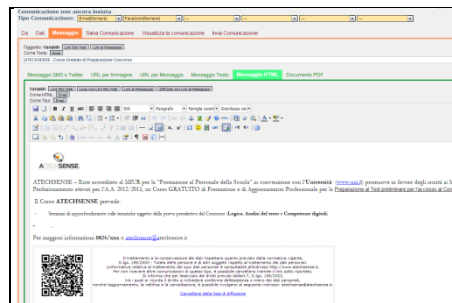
Comunicazione non ancora inviata
Tipo Comunicazione: Email(Semplice) Facebook(Semplice)

Dati Messaggio Salva Comunicazione Visualizza la comunicazione Invia Comunicazione

Oggetto: Variabili Link Bar Web Link al Messaggio
Come Testo Email
ATECHSENSE - Corso Gratuito di Preparazione Concorso

Messaggio SMS e Twitter URL per Immagine URL per Messaggio Messaggio Testo Messaggio HTML Documento PDF

Variabili Link Bar Web Link per Link Bar Web Link al Messaggio URL per Link al Messaggio
Come HTML Email
Come Testo Email

Paragrafo Famiglia caratteri Dimensione car.

ATECHSENSE

ATECHSENSE – Ente accreditato al MIUR per la "Formazione al Personale della Scuola" in convenzione con l'Università (www.uni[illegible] promuove in favore degli iscritti ai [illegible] Perfezionamento attivati per l'A.A. 2012/2013, un Corso GRATUITO di Formazione e di Aggiornamento Professionale per la Preparazione ai Test preliminari per l'accesso al Con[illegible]

Il Corso ATECHSENSE prevede:

- Sessioni di approfondimento sulla tematiche oggetto della prova preselettiva del Concorso (Logica, Analisi del testo e Competenze digitali)

- ...

Per maggiori informazioni 0824/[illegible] o atechsense@atechsense.it

Il trattamento e la conservazione dei dati rispettano quanto previsto dalla normativa vigente, D.Lgs. 196/2003 - Tutela delle persone e di altri soggetti rispetto al trattamento dei dati personali. Informativa relativa al trattamento dei suoi dati personali è consultabile all'indirizzo http://www.atechsense.it. Per non ricevere altre comunicazioni di questo tipo, è possibile cancellarsi tramite il link sotto riportato. Si informa che per l'esercizio dei diritti previsti dall'art.7 D.Lgs. 196/2003, tra i quali si ricorda il diritto a richiedere conferma dell'esistenza o meno dei dati personali, nonché l'aggiornamento, la rettifica o la cancellazione, è possibile rivolgersi al seguente indirizzo: atechsense@atechsense.it.

Cancellami dalla lista di diffusione